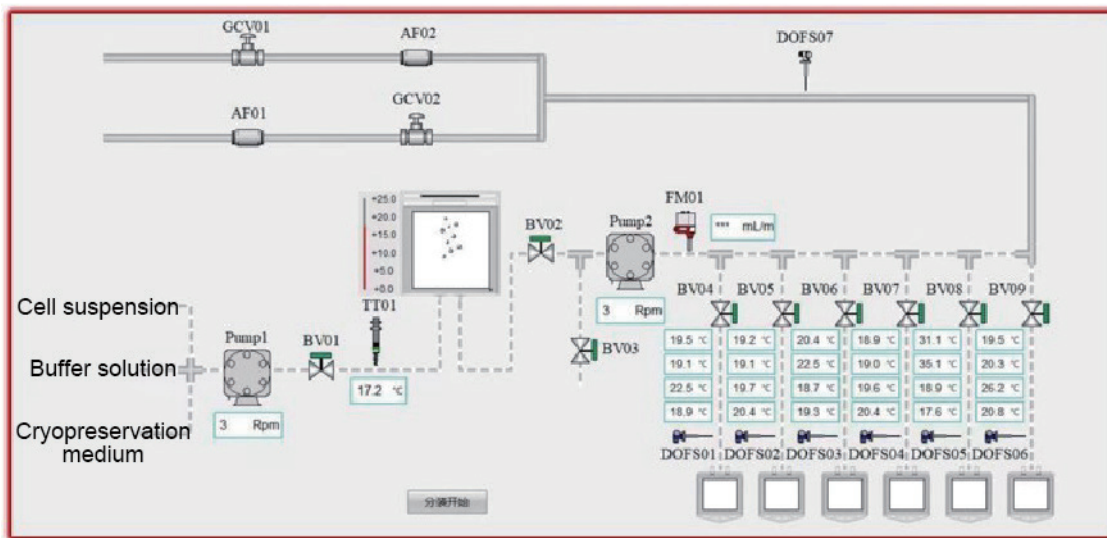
GCV01
AF02
DOFS07
AF01
GCV02
+25.0
+20.0
+15.0
+10.0
+5.0
+0.0
FM01
*** mL/m
BV02
Pump2
3 Rpm
BV04 BV05 BV06 BV07 BV08 BV09
Cell suspension
Buffer solution
Cryopreservation medium
Pump1
3 Rpm
BV01
TT01
17.2 ℃
BV03

| 19.5 ℃ | 19.2 ℃ | 20.4 ℃ | 18.9 ℃ | 31.1 ℃ | 19.5 ℃ |
|---|---|---|---|---|---|
| 19.1 ℃ | 19.1 ℃ | 22.5 ℃ | 19.0 ℃ | 35.1 ℃ | 20.3 ℃ |
| 22.5 ℃ | 19.7 ℃ | 18.7 ℃ | 19.6 ℃ | 18.9 ℃ | 26.2 ℃ |
| 18.9 ℃ | 20.4 ℃ | 19.3 ℃ | 20.4 ℃ | 17.6 ℃ | 20.8 ℃ |

DOFS01 DOFS02 DOFS03 DOFS04 DOFS05 DOFS06
分装开始